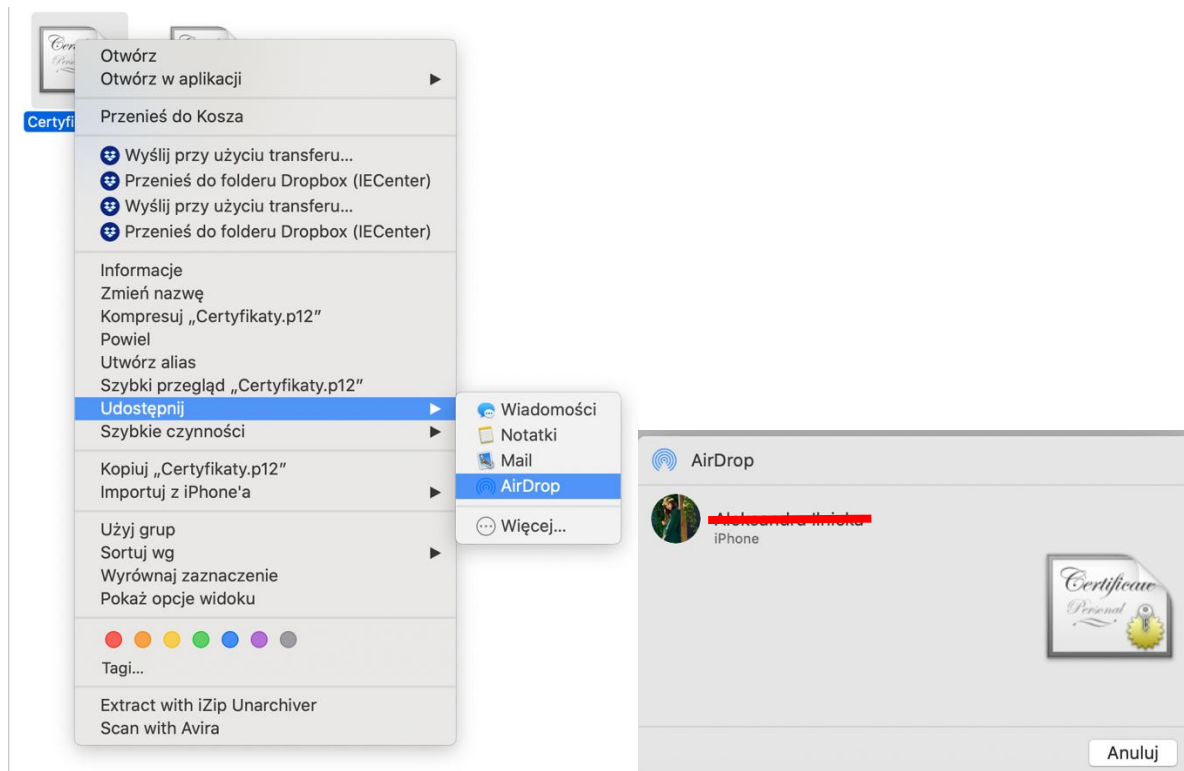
Certyfi

Otwórz
Otwórz w aplikacji

Przenieś do Kosza

Wyślij przy użyciu transferu...
Przenieś do folderu Dropbox (IECenter)
Wyślij przy użyciu transferu...
Przenieś do folderu Dropbox (IECenter)

Informacje
Zmień nazwę
Kompresuj „Certyfikaty.p12"
Powiel
Utwórz alias
Szybki przegląd „Certyfikaty.p12"
Udostępnij
Szybkie czynności

Kopiuj „Certyfikaty.p12"
Importuj z iPhone'a

Użyj grup
Sortuj wg
Wyrównaj zaznaczenie
Pokaż opcje widoku

Tagi...

Extract with iZip Unarchiver
Scan with Avira

Wiadomości
Notatki
Mail
AirDrop

Więcej...

AirDrop

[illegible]
iPhone

Certificate
Personal

Anuluj